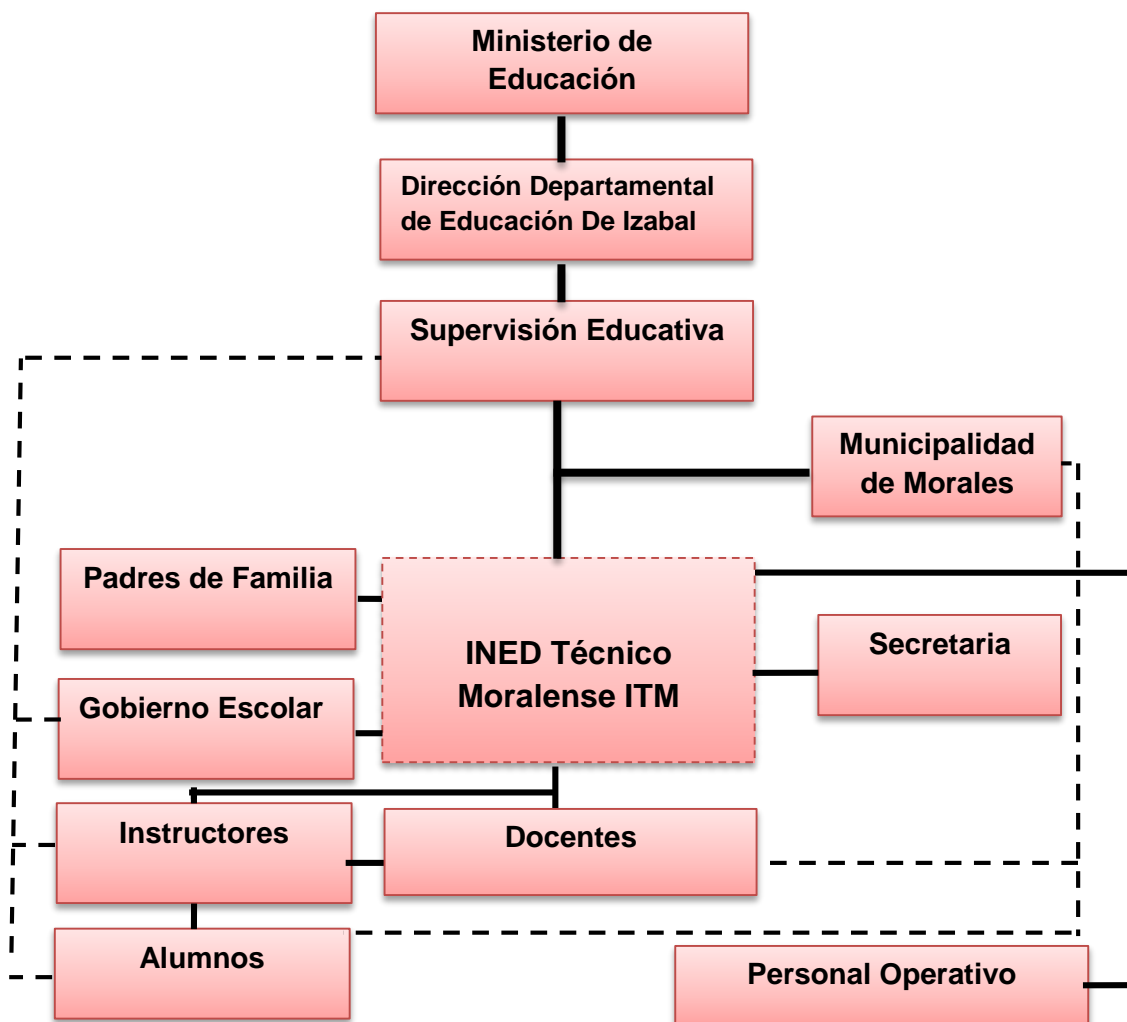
Ministerio de Educación

Dirección Departamental de Educación De Izabal

Supervisión Educativa

Municipalidad de Morales

Padres de Familia

INED Técnico Moralense ITM

Secretaria

Gobierno Escolar

Instructores

Docentes

Alumnos

Personal Operativo